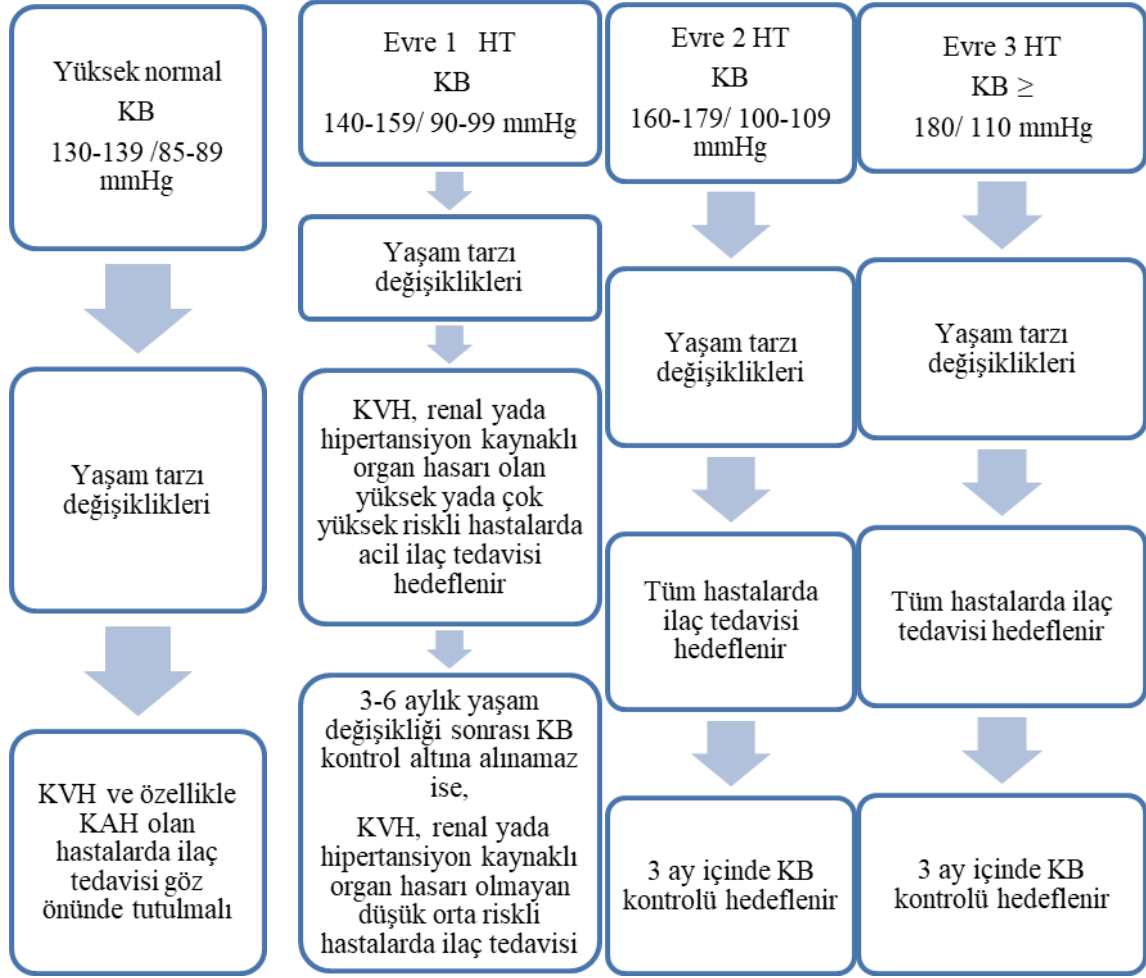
Yüksek normal
KB
130-139 /85-89 mmHg

Yaşam tarzı değişiklikleri

KVH ve özellikle KAH olan hastalarda ilaç tedavisi göz önünde tutulmalı

Evre 1 HT
KB
140-159/ 90-99 mmHg

Yaşam tarzı değişiklikleri

KVH, renal yada hipertansiyon kaynaklı organ hasarı olan yüksek yada çok yüksek riskli hastalarda acil ilaç tedavisi hedeflenir

3-6 aylık yaşam değişikliği sonrası KB kontrol altına alınamaz ise,

KVH, renal yada hipertansiyon kaynaklı organ hasarı olmayan düşük orta riskli hastalarda ilaç tedavisi

Evre 2 HT
KB
160-179/ 100-109 mmHg

Yaşam tarzı değişiklikleri

Tüm hastalarda ilaç tedavisi hedeflenir

3 ay içinde KB kontrolü hedeflenir

Evre 3 HT
KB ≥
180/ 110 mmHg

Yaşam tarzı değişiklikleri

Tüm hastalarda ilaç tedavisi hedeflenir

3 ay içinde KB kontrolü hedeflenir